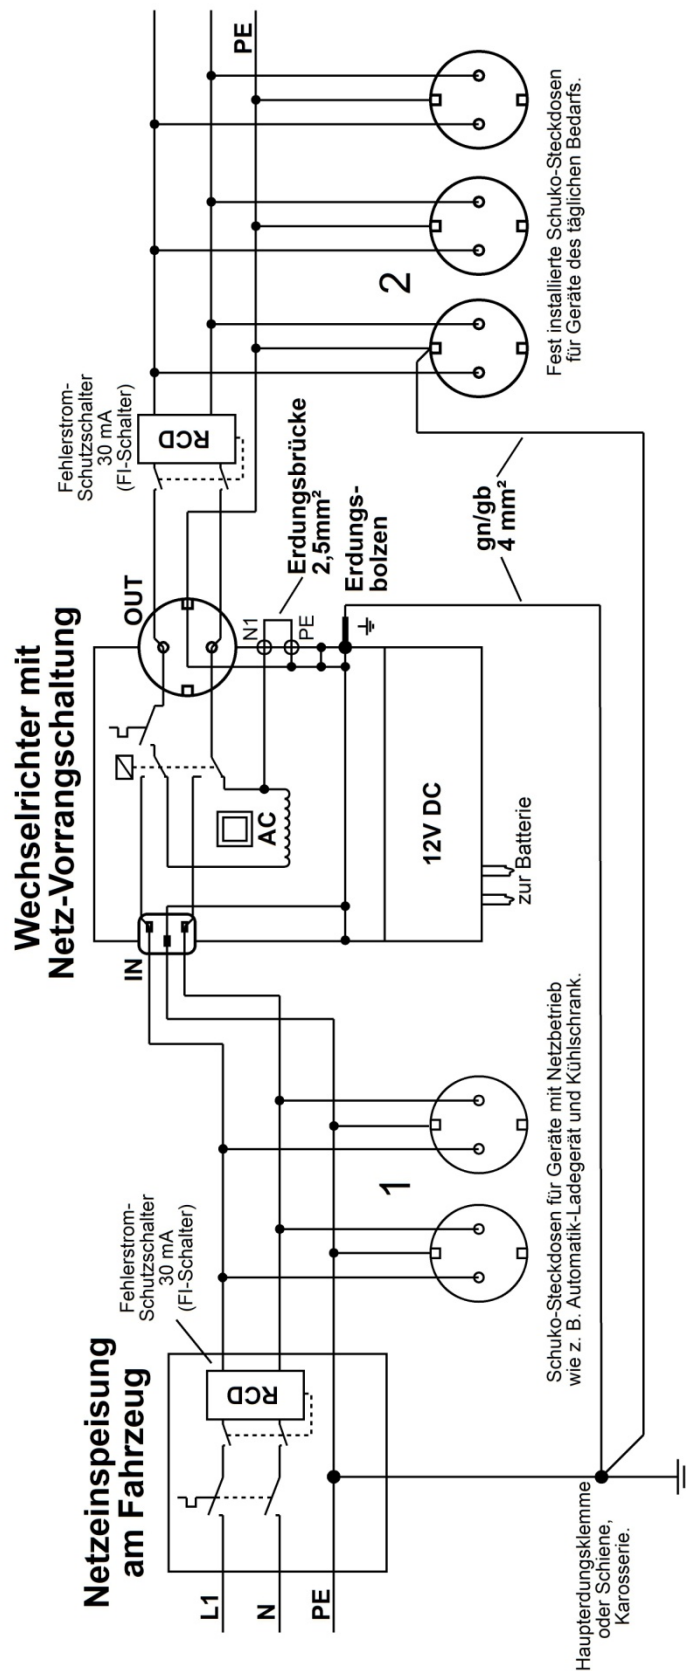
Netzeinspeisung am Fahrzeug

L1
N
PE

Fehlerstrom-Schutzschalter 30 mA (FI-Schalter)

RCD

Haupterdungsklemme oder Schiene, Karosserie.

1

Schuko-Steckdosen für Geräte mit Netzbetrieb wie z. B. Automatik-Ladegerät und Kühlschrank.

Wechselrichter mit Netz-Vorrangschaltung

IN

AC

12V DC

zur Batterie

OUT

N1
PE

Erdungsbrücke $2{,}5mm^2$

Erdungs-bolzen

gn/gb $4\ mm^2$

Fehlerstrom-Schutzschalter 30 mA (FI-Schalter)

RCD

2

PE

Fest installierte Schuko-Steckdosen für Geräte des täglichen Bedarfs.